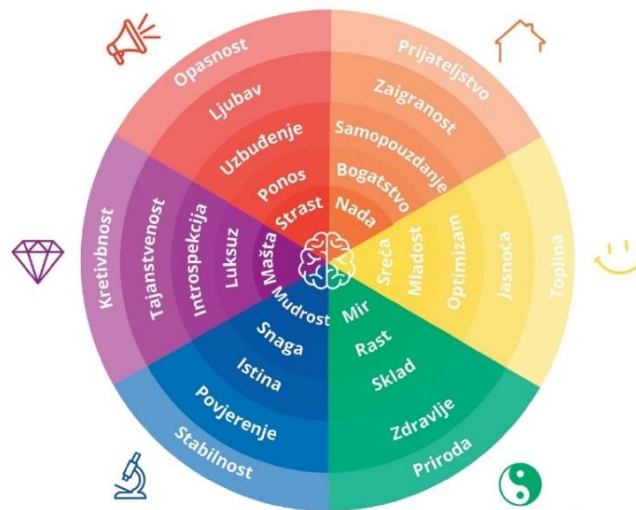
Opasnost
Ljubav
Uzbuđenje
Ponos
Strast

Prijateljstvo
Zaigranost
Samopouzdanje
Bogatstvo
Nada

Toplina
Jasnoća
Optimizam
Mladost
Sreća

Priroda
Zdravlje
Sklad
Rast
Mir

Stabilnost
Povjerenje
Istina
Snaga
Mudrost

Kretivbnost
Tajanstvenost
Introspekcija
Luksuz
Mašta